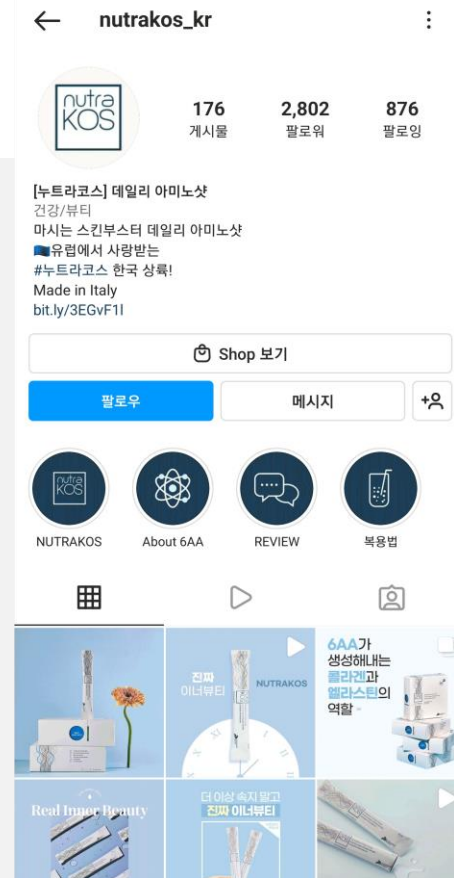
nutrakos_kr

nutra KOS

176 게시물
2,802 팔로워
876 팔로잉

[누트라코스] 데일리 아미노샷
건강/뷰티
마시는 스킨부스터 데일리 아미노샷
유럽에서 사랑받는
#누트라코스 한국 상륙!
Made in Italy
bit.ly/3EGvF1l

Shop 보기

팔로우
메시지

nutra KOS
NUTRAKOS
About 6AA
REVIEW
복용법

진짜 이너뷰티
NUTRAKOS

6AA가 생성해내는 콜라겐과 엘라스틴의 역할

Real Inner Beauty

더 이상 속지 말고 진짜 이너뷰티